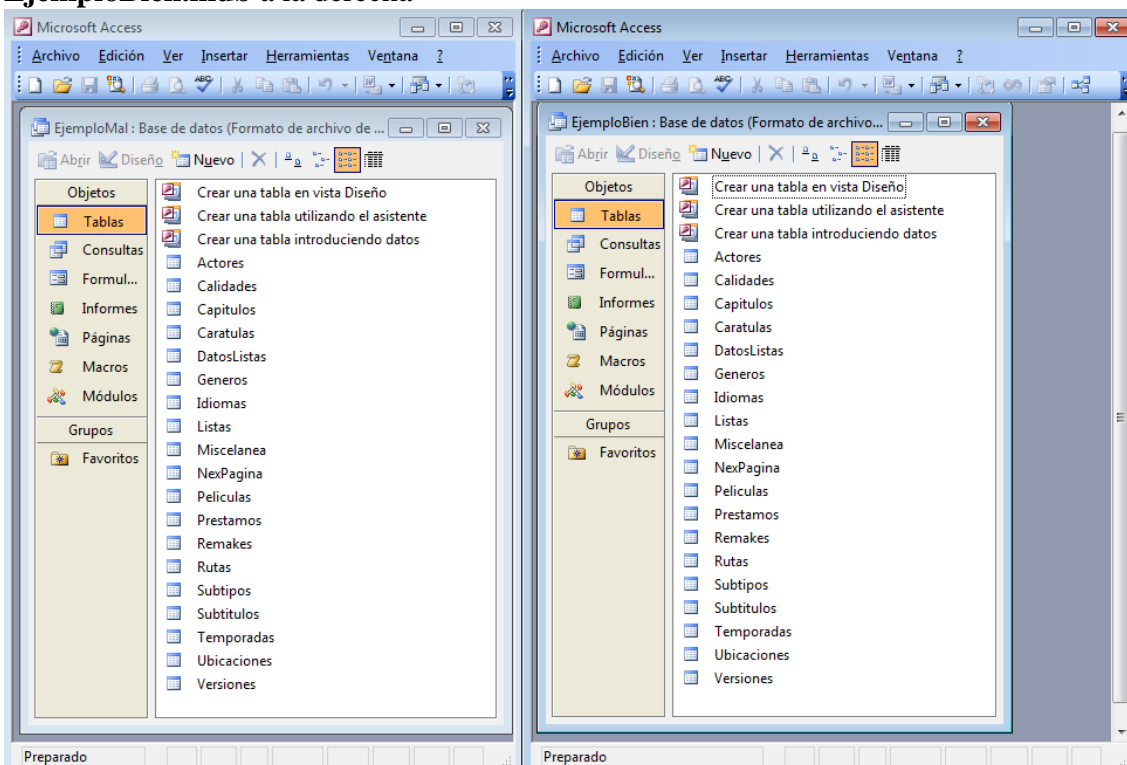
EjemploBien.mdb a la derecha.

Microsoft Access

Archivo Edición Ver Insertar Herramientas Ventana ?

EjemploMal : Base de datos (Formato de archivo de ...

Abrir Diseño Nuevo

Objetos
Tablas
Consultas
Formul...
Informes
Páginas
Macros
Módulos
Grupos
Favoritos

Crear una tabla en vista Diseño
Crear una tabla utilizando el asistente
Crear una tabla introduciendo datos
Actores
Calidades
Capitulos
Caratulas
DatosListas
Generos
Idiomas
Listas
Miscelanea
NexPagina
Peliculas
Prestamos
Remakes
Rutas
Subtipos
Subtitulos
Temporadas
Ubicaciones
Versiones

Preparado

Microsoft Access

Archivo Edición Ver Insertar Herramientas Ventana ?

EjemploBien : Base de datos (Formato de archivo...

Abrir Diseño Nuevo

Objetos
Tablas
Consultas
Formul...
Informes
Páginas
Macros
Módulos
Grupos
Favoritos

Crear una tabla en vista Diseño
Crear una tabla utilizando el asistente
Crear una tabla introduciendo datos
Actores
Calidades
Capitulos
Caratulas
DatosListas
Generos
Idiomas
Listas
Miscelanea
NexPagina
Peliculas
Prestamos
Remakes
Rutas
Subtipos
Subtitulos
Temporadas
Ubicaciones
Versiones

Preparado